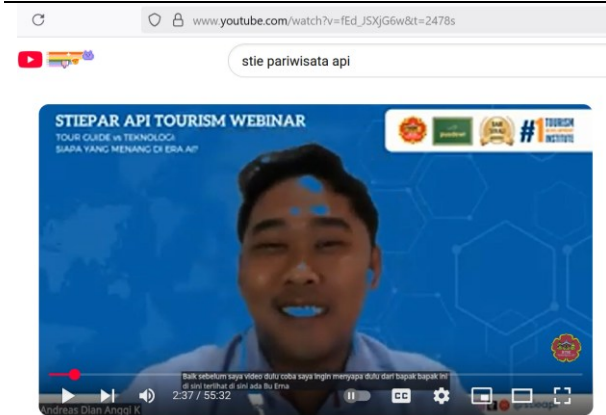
www.youtube.com/watch?v=fEd_JSXjG6w&t=2478s

stie pariwisata api

STIEPAR API TOURISM WEBINAR
TOUR GUIDE vs TEKNOLOGI
SIAPA YANG MENANG DI ERA AI?

#1 TOURISM INSTITUTE

Baik sebelum saya video dulu coba saya ingin menyapa dulu dari bapak bapak ini di sini terlihat di sini ada Ibu Erna

Andreas Dian Anggi K

2:37 / 55:32